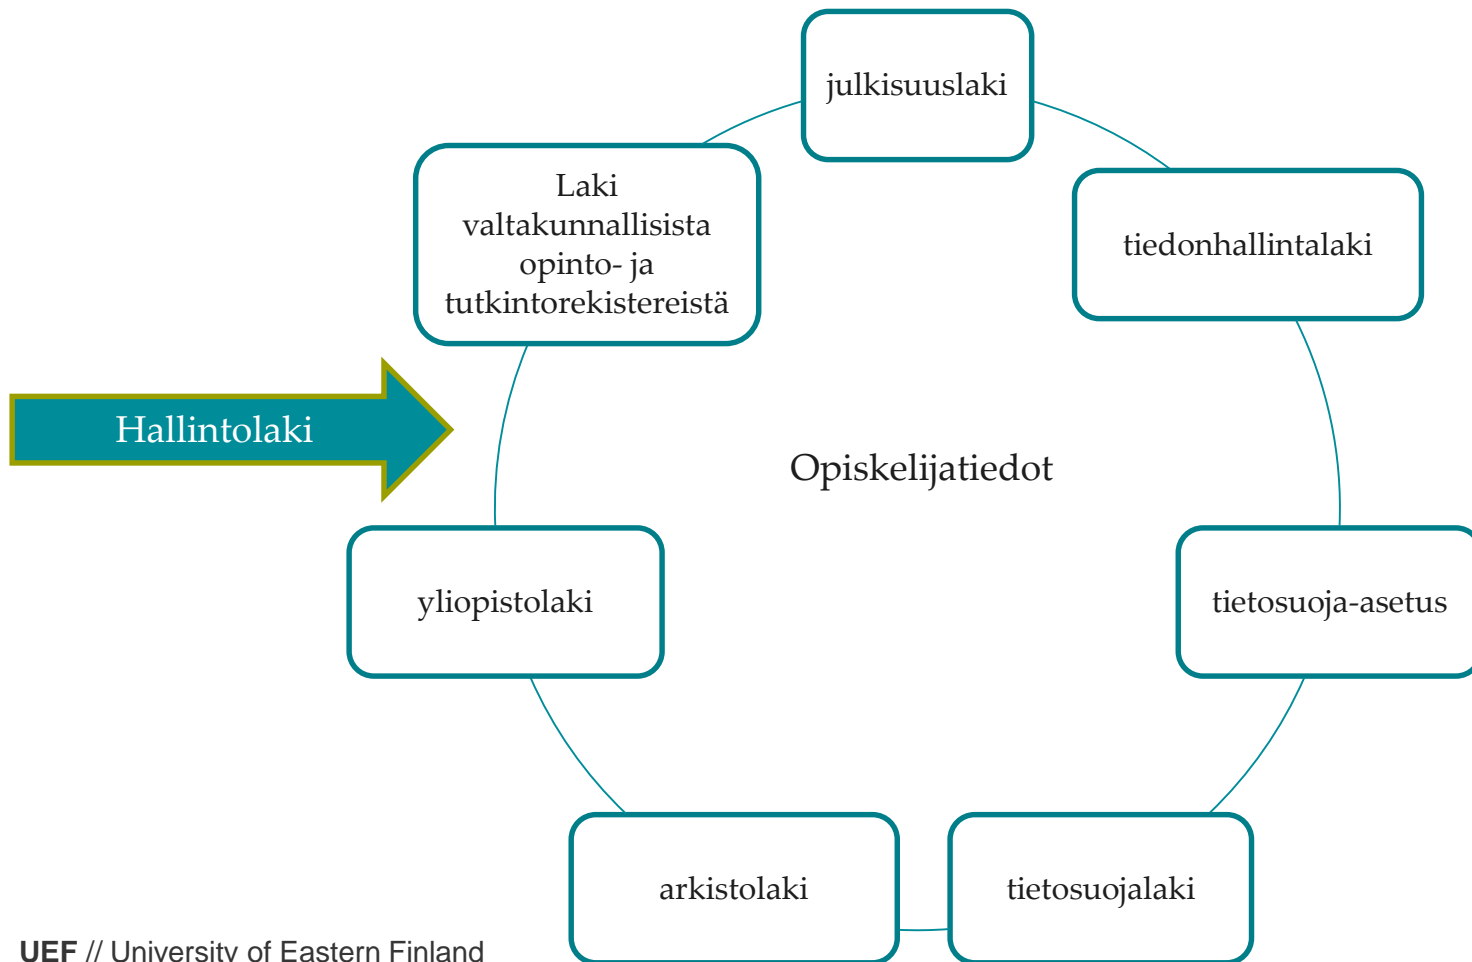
julkisuuslaki

Laki valtakunnallisista opinto- ja tutkintorekistereistä

tiedonhallintalaki

Hallintolaki

Opiskelijatiedot

yliopistolaki

tietosuoja-asetus

arkistolaki

tietosuojalaki

UEF // University of Eastern Finland